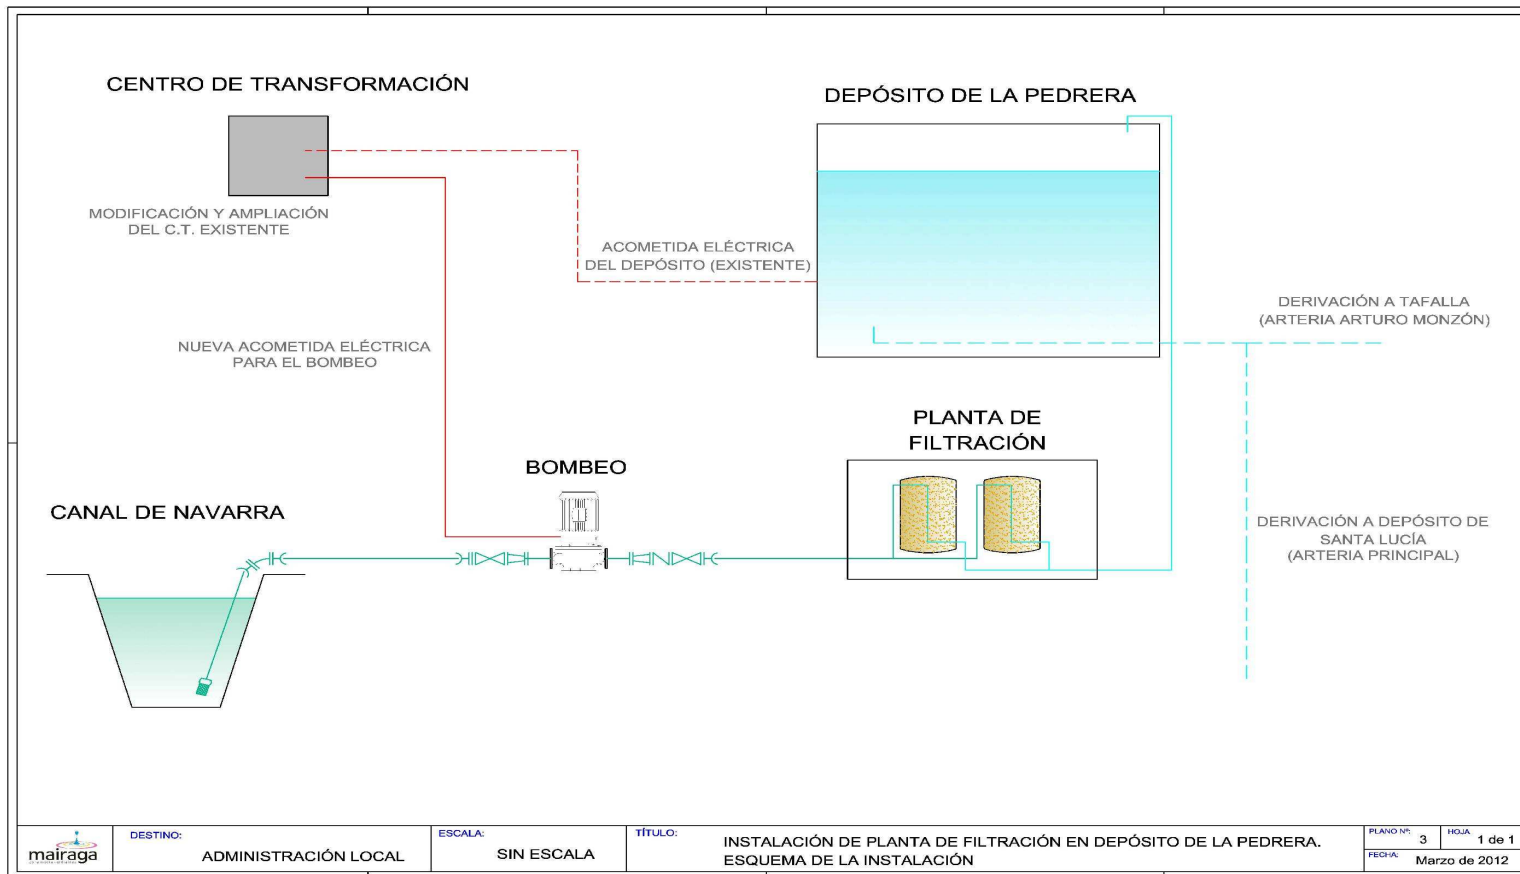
CENTRO DE TRANSFORMACIÓN

MODIFICACIÓN Y AMPLIACIÓN DEL C.T. EXISTENTE

DEPÓSITO DE LA PEDRERA

ACOMETIDA ELÉCTRICA DEL DEPÓSITO (EXISTENTE)

DERIVACIÓN A TAFALLA (ARTERIA ARTURO MONZÓN)

NUEVA ACOMETIDA ELÉCTRICA PARA EL BOMBEO

PLANTA DE FILTRACIÓN

BOMBEO

CANAL DE NAVARRA

DERIVACIÓN A DEPÓSITO DE SANTA LUCÍA (ARTERIA PRINCIPAL)

mairaga

DESTINO: ADMINISTRACIÓN LOCAL

ESCALA: SIN ESCALA

TÍTULO: INSTALACIÓN DE PLANTA DE FILTRACIÓN EN DEPÓSITO DE LA PEDRERA. ESQUEMA DE LA INSTALACIÓN

PLANO Nº: 3

HOJA: 1 de 1

FECHA: Marzo de 2012